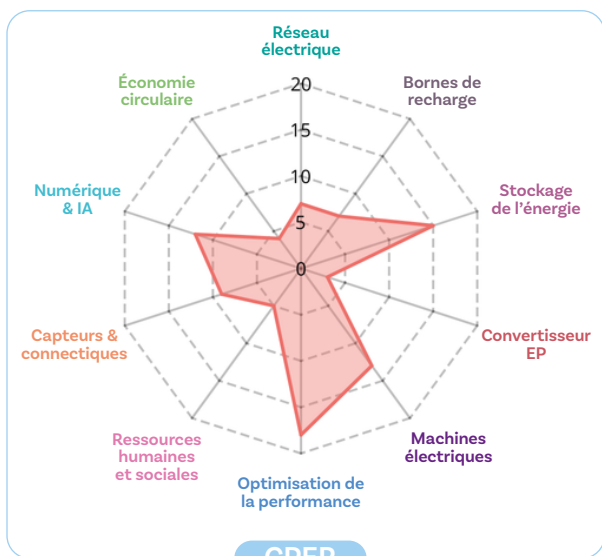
Réseau électrique

Bornes de recharge

Stockage de l'énergie

Convertisseur EP

Machines électriques

Optimisation de la performance

Ressources humaines et sociales

Capteurs & connectiques

Numérique & IA

Économie circulaire

20
15
10
5
0

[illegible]